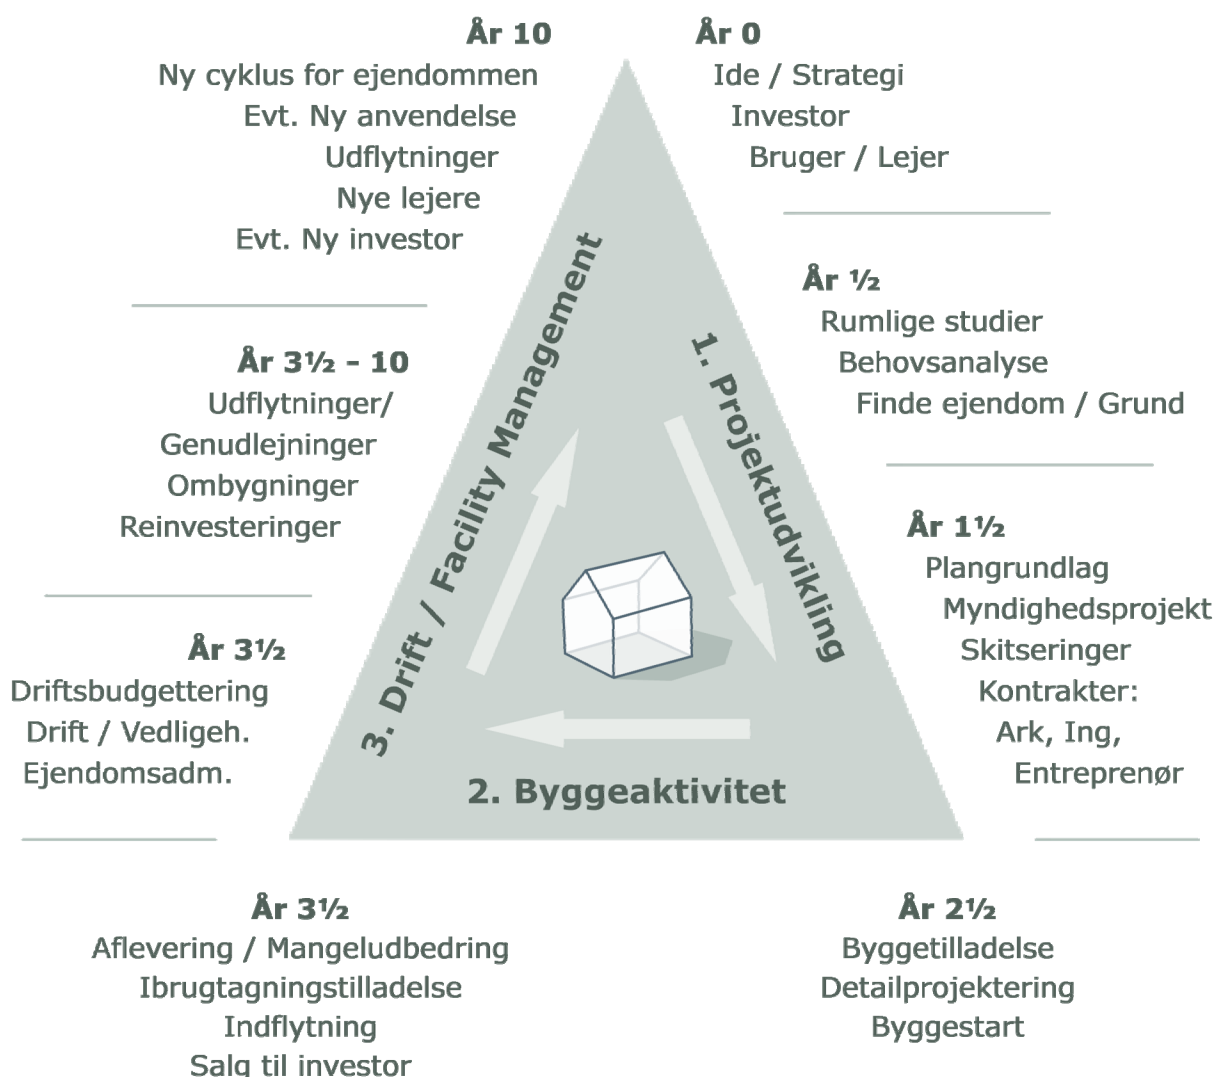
År 10
Ny cyklus for ejendommen
Evt. Ny anvendelse
Udflytninger
Nye lejere
Evt. Ny investor

År 0
Ide / Strategi
Investor
Bruger / Lejer

År ½
Rumlige studier
Behovsanalyse
Finde ejendom / Grund

År 3½ - 10
Udflytninger/
Genudlejninger
Ombygninger
Reinvesteringer

3. Drift / Facility Management

1. Projektudvikling

År 1½
Plangrundlag
Myndighedsprojekt
Skitseringer
Kontrakter:
Ark, Ing,
Entreprenør

År 3½
Driftsbudgettering
Drift / Vedligeh.
Ejendomsadm.

2. Byggeaktivitet

År 3½
Aflevering / Mangeludbedring
Ibrugtagningstilladelse
Indflytning
Salg til investor

År 2½
Byggetilladelse
Detailprojektering
Byggestart